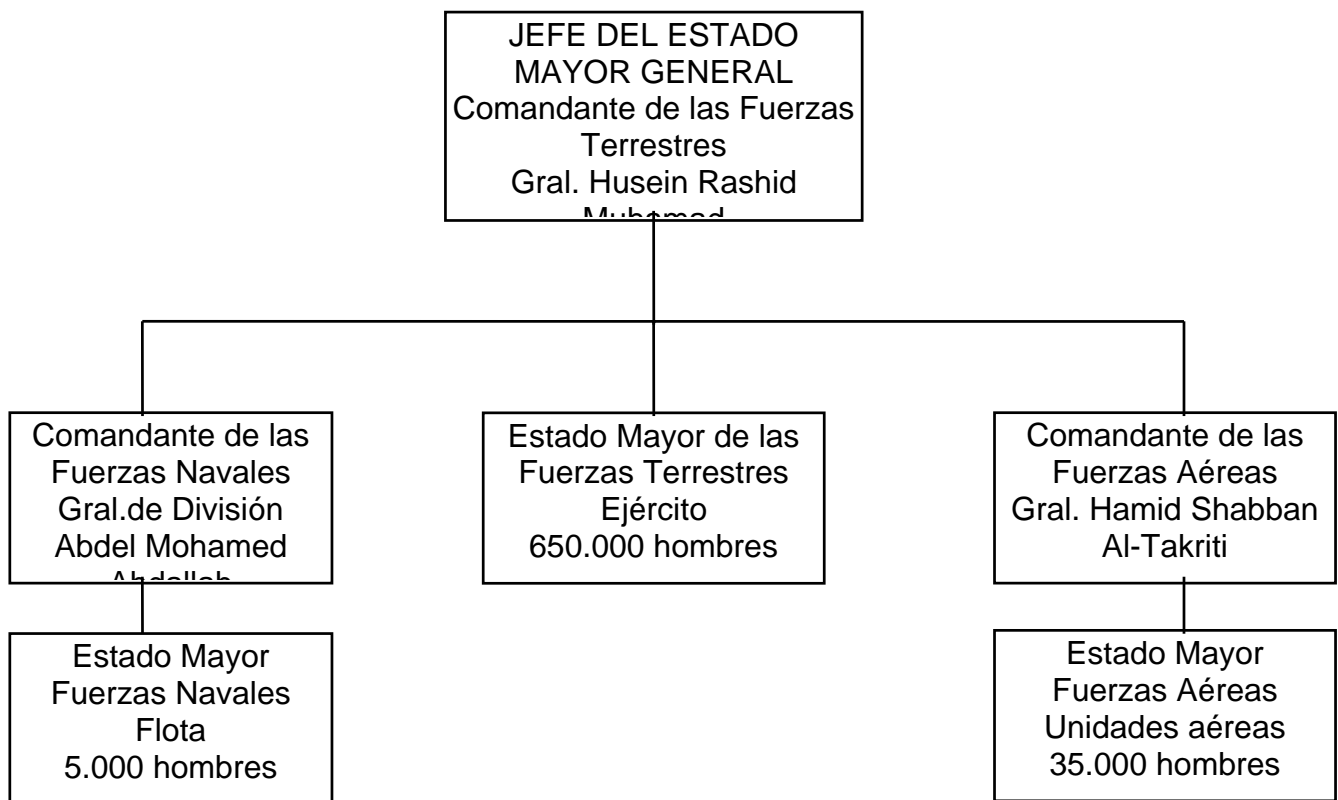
JEFE DEL ESTADO MAYOR GENERAL
Comandante de las Fuerzas Terrestres
Gral. Husein Rashid
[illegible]

Comandante de las Fuerzas Navales
Gral.de División
Abdel Mohamed
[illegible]

Estado Mayor de las Fuerzas Terrestres
Ejército
650.000 hombres

Comandante de las Fuerzas Aéreas
Gral. Hamid Shabban
Al-Takriti

Estado Mayor
Fuerzas Navales
Flota
5.000 hombres

Estado Mayor
Fuerzas Aéreas
Unidades aéreas
35.000 hombres